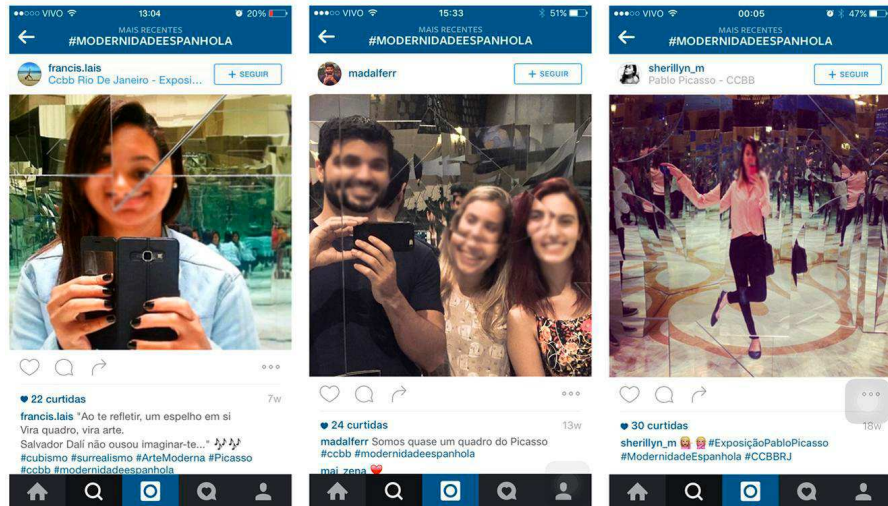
●●●○○ VIVO 13:04 20%
MAIS RECENTES
#MODERNIDADEESPANHOLA
francis.lais
Ccbb Rio De Janeiro - Exposi...
+ SEGUIR

22 curtidas 7w
francis.lais "Ao te refletir, um espelho em si Vira quadro, vira arte. Salvador Dalí não ousou imaginar-te..." 🎶🎶 #cubismo #surrealismo #ArteModerna #Picasso #ccbb #modernidadeespanhola

●●●○○ VIVO 15:33 51%
MAIS RECENTES
#MODERNIDADEESPANHOLA
madalferr
+ SEGUIR

24 curtidas 13w
madalferr Somos quase um quadro do Picasso #ccbb #modernidadeespanhola
mai_zena ❤️

●●●○○ VIVO 00:05 47%
MAIS RECENTES
#MODERNIDADEESPANHOLA
sherillyn_m
Pablo Picasso - CCBB
+ SEGUIR

30 curtidas 18w
sherillyn_m 👸👸 #ExposiçãoPabloPicasso #ModernidadeEspanhola #CCBBRJ